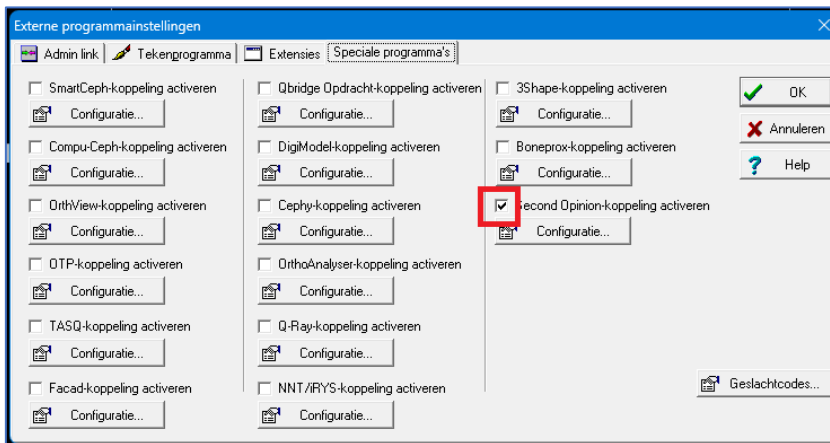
Externe programmainstellingen

Admin link | Tekenprogramma | Extensies | Speciale programma's

SmartCeph-koppeling activeren
Configuratie...
Compu-Ceph-koppeling activeren
Configuratie...
OrthView-koppeling activeren
Configuratie...
OTP-koppeling activeren
Configuratie...
TASQ-koppeling activeren
Configuratie...
Facad-koppeling activeren
Configuratie...

Qbridge Opdracht-koppeling activeren
Configuratie...
DigiModel-koppeling activeren
Configuratie...
Cephy-koppeling activeren
Configuratie...
OrthoAnalyser-koppeling activeren
Configuratie...
Q-Ray-koppeling activeren
Configuratie...
NNT/iRYS-koppeling activeren
Configuratie...

3Shape-koppeling activeren
Configuratie...
Boneprox-koppeling activeren
Configuratie...
Second Opinion-koppeling activeren
Configuratie...

OK
Annuleren
Help

Geslachtcodes...